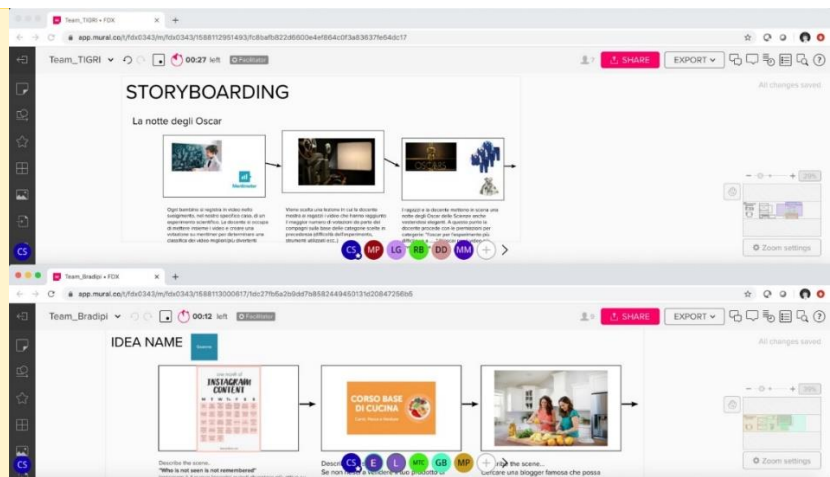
Team_TIGRI • FOX

app.mural.co/t/fdx0343/m/fdx0343/1588112951493/fc8bafb822d6600e4ef864c0f3a63637fe64dc17

Team_TIGRI 00:27 left Facilitator

SHARE EXPORT

All changes saved

STORYBOARDING

La notte degli Oscar

Ogni bambino si registra in video nello svolgimento, nel nostro specifico caso, di un esperimento scientifico. La docente si occupa di mettere insieme i video e creare una votazione su mentimeter per determinare una classifica dei video migliori/più divertenti

Viene scelta una lezione in cui la docente mostra ai ragazzi i video che hanno raggiunto il maggior numero di votazioni da parte dei compagni sulla base delle categorie scelte in precedenza (difficoltà dell'esperimento, strumenti utilizzati ecc.)

I ragazzi e la docente mettono in scena una notte degli Oscar dalle Scienze anche vestendosi eleganti. A questo punto la docente procede con le premiazioni per categorie "Oscar per l'esperimento più difficile" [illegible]

Zoom settings

CS MP LG RB DD MM

Team_Bradipi • FOX

app.mural.co/t/fdx0343/m/fdx0343/1588113000617/fdc27fb5a2b0dd7b8582449450131d20847256b6

Team_Bradipi 00:12 left Facilitator

SHARE EXPORT

All changes saved

IDEA NAME

INSTAGRAM CONTENT

CORSO BASE DI CUCINA

Describe the scene...
"Who is not seen is not remembered"

Descr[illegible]
Se non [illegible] a vendere il tuo prodotto o

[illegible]ibe the scene...
Cercare una blogger famosa che possa

Zoom settings

CS E L MTC GB MP